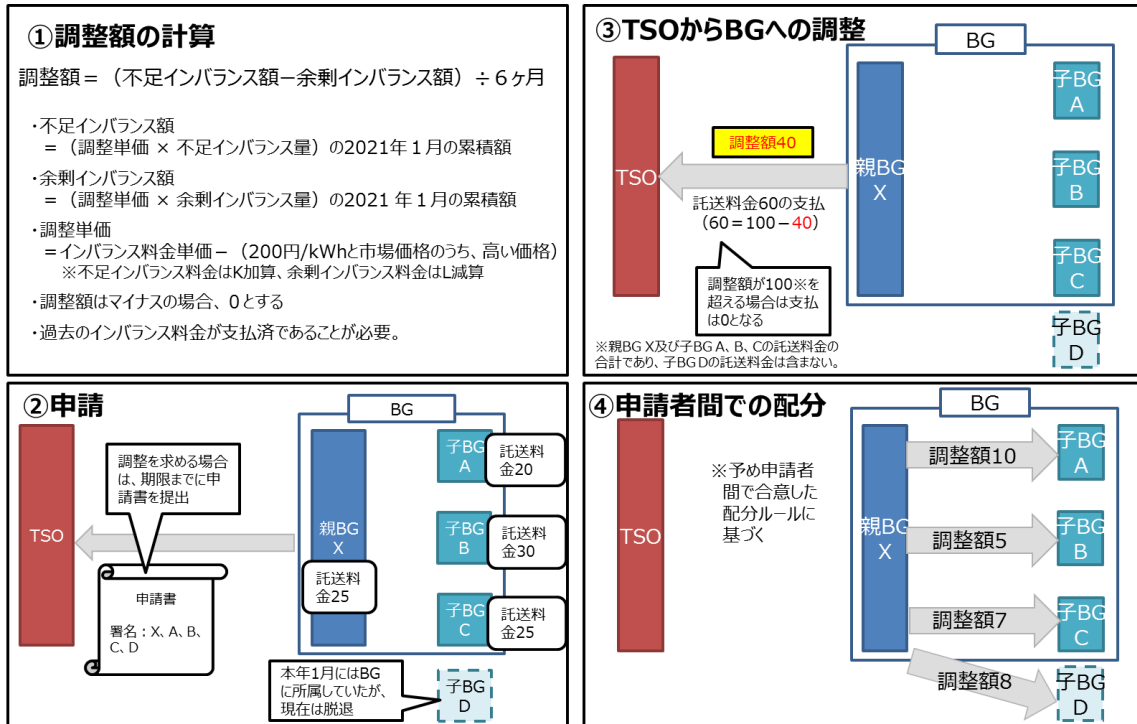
①調整額の計算

調整額＝（不足インバランス額－余剰インバランス額）÷６ヶ月

・不足インバランス額
＝（調整単価 × 不足インバランス量）の2021年１月の累積額

・余剰インバランス額
＝（調整単価 × 余剰インバランス量）の2021 年１月の累積額

・調整単価
＝インバランス料金単価－（200円/kWhと市場価格のうち、高い価格）
※不足インバランス料金はK加算、余剰インバランス料金はL減算

・調整額はマイナスの場合、０とする

・過去のインバランス料金が支払済であることが必要。

③TSOからBGへの調整

BG

TSO

調整額40

託送料金60の支払
（60＝100－40）

調整額が100※を超える場合は支払は0となる

親BG X

子BG A

子BG B

子BG C

子BG D

※親BG X及び子BG A、B、Cの託送料金の合計であり、子BG Dの託送料金は含まない。

②申請

BG

TSO

調整を求める場合は、期限までに申請書を提出

申請書

署名：X、A、B、C、D

親BG X

託送料金25

子BG A

託送料金20

子BG B

託送料金30

子BG C

託送料金25

本年1月にはBGに所属していたが、現在は脱退

子BG D

④申請者間での配分

BG

TSO

※予め申請者間で合意した配分ルールに基づく

親BG X

調整額10

子BG A

調整額5

子BG B

調整額7

子BG C

調整額8

子BG D